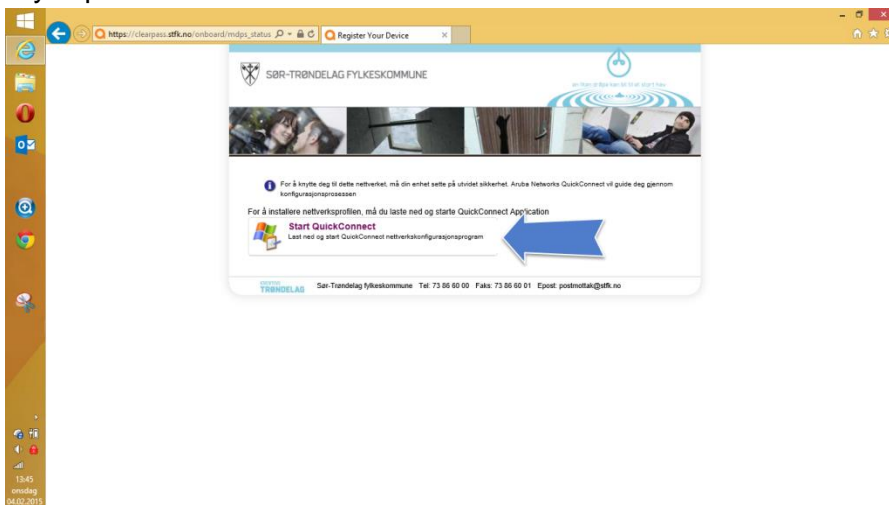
https://clearpass.stfk.no/onboard/mdps_status

Register Your Device

SØR-TRØNDELAG FYLKESKOMMUNE

For å knytte deg til dette nettverket, må din enhet sette på utvidet sikkerhet. Aruba Networks QuickConnect vil guide deg gjennom konfigurasjonsprosessen

For å installere nettverksprofilen, må du laste ned og starte QuickConnect Application

Start QuickConnect
Last ned og start QuickConnect nettverkskonfigurasjonsprogram

TRØNDELAG Sør-Trøndelag fylkeskommune Tel: 73 86 60 00 Faks: 73 86 60 01 Epost: postmottak@stfk.no

13:45
onsdag
04.02.2015